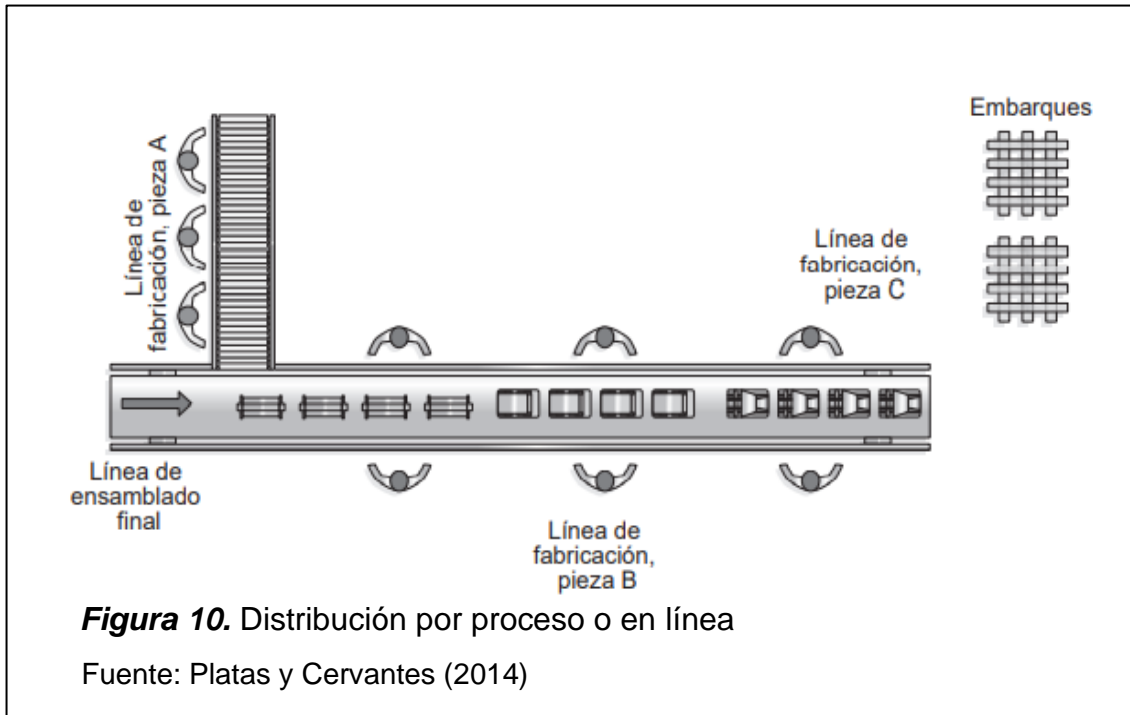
Línea de fabricación, pieza A

Embarques

Línea de fabricación, pieza C

Línea de ensamblado final

Línea de fabricación, pieza B

*Figura 10.* Distribución por proceso o en línea

Fuente: Platas y Cervantes (2014)